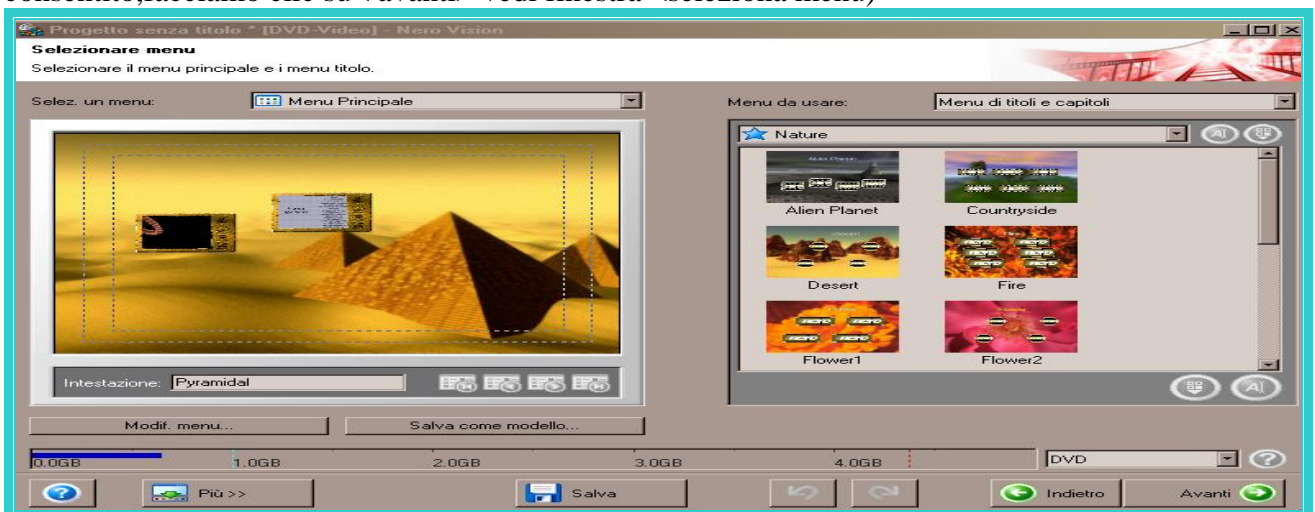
consentito,facciamo clic su Avanti. (Vedi finestra "seleziona menu")

Progetto senza titolo * [DVD-Video] - Nero Vision

Selezionare menu

Selezionare il menu principale e i menu titolo.

Selez. un menu: Menu Principale

Menu da usare: Menu di titoli e capitoli

Nature

Alien Planet

Countryside

Desert

Fire

Flower1

Flower2

Intestazione: Pyramidal

Modif. menu...

Salva come modello...

0.0GB 1.0GB 2.0GB 3.0GB 4.0GB

DVD

Più >>

Salva

Indietro

Avanti